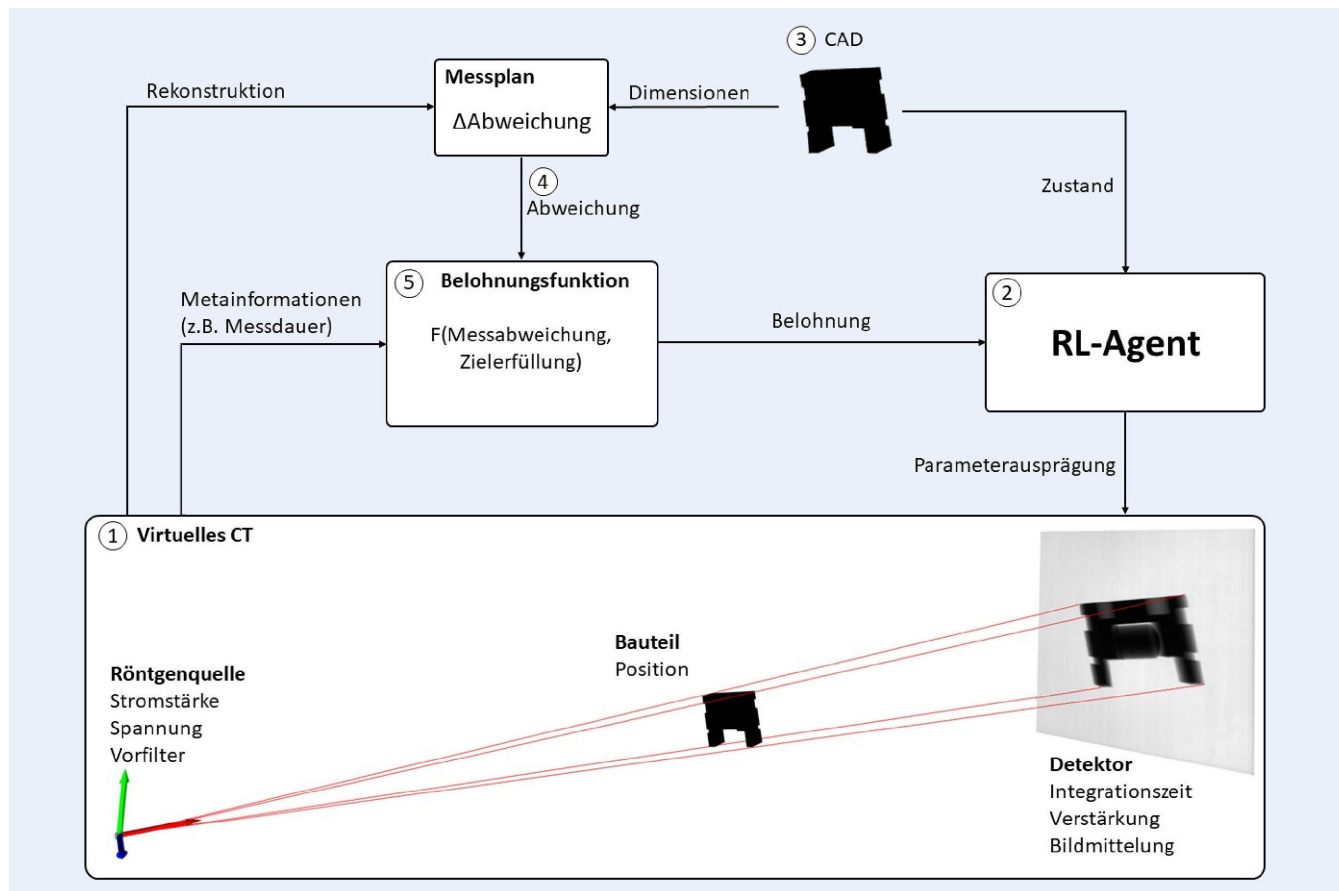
③ CAD

Rekonstruktion

**Messplan**
ΔAbweichung

Dimensionen

④ Abweichung

Zustand

Metainformationen (z.B. Messdauer)

⑤ **Belohnungsfunktion**
F(Messabweichung, Zielerfüllung)

Belohnung

②
**RL-Agent**

Parameterausprägung

① **Virtuelles CT**

**Röntgenquelle**
Stromstärke
Spannung
Vorfilter

**Bauteil**
Position

**Detektor**
Integrationszeit
Verstärkung
Bildmittelung